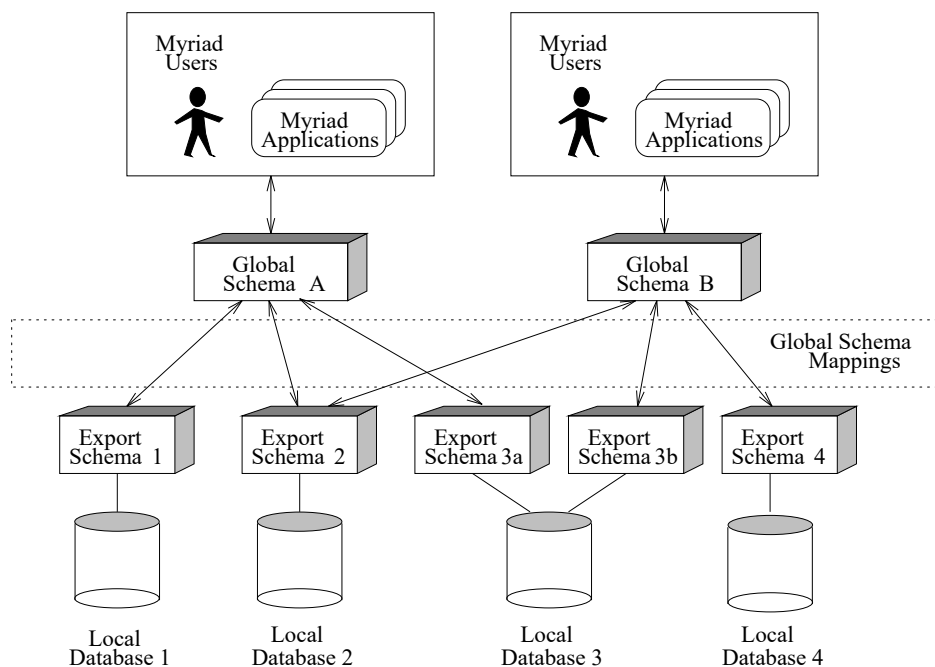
Myriad Users

Myriad Applications

Myriad Users

Myriad Applications

Global Schema A

Global Schema B

Global Schema Mappings

Export Schema 1

Export Schema 2

Export Schema 3a

Export Schema 3b

Export Schema 4

Local Database 1

Local Database 2

Local Database 3

Local Database 4